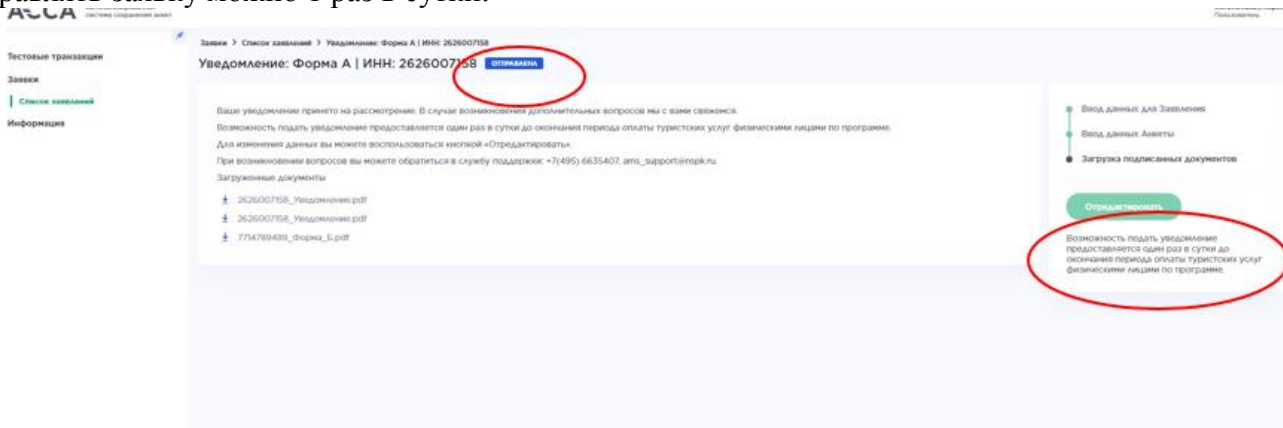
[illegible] заявку можно 1 раз в сутки.

АССА система сохранения анкет

Тестовые транзакции
Заявки
Список заявлений
Информация

Заявки > Список заявлений > Уведомление: Форма А | ИНН: 2626007158

Уведомление: Форма А | ИНН: 2626007158 ОТПРАВЛЕНА

Ваше уведомление принято на рассмотрение. В случае возникновения дополнительных вопросов мы с вами свяжемся.
Возможность подать уведомление предоставляется один раз в сутки до окончания периода оплаты туристских услуг физическими лицами по программе.
Для изменения данных вы можете воспользоваться кнопкой «Отредактировать».
При возникновении вопросов вы можете обратиться в службу поддержки: +7(495) 6635407, ams_support@nspk.ru
Загруженные документы

2626007158_Уведомление.pdf
2626007158_Уведомление.pdf
7714789489_Форма_Б.pdf

Ввод данных для Заявления
Ввод данных Анкеты
Загрузка подписанных документов

Отредактировать

Возможность подать уведомление предоставляется один раз в сутки до окончания периода оплаты туристских услуг физическими лицами по программе.

Пользователь